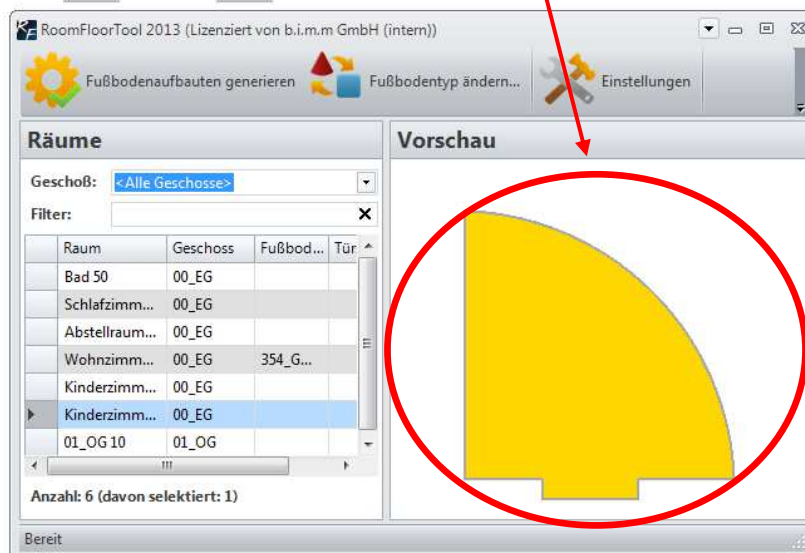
RoomFloorTool 2013 (Lizenziert von b.i.m.m GmbH (intern))

Fußbodenaufbauten generieren

Fußbodentyp ändern...

Einstellungen

Räume

Geschoß: <Alle Geschosse>

Filter:

| | Raum | Geschoss | Fußbod... | Tür |
|---|---|---|---|---|
| | Bad 50 | 00_EG | | |
| | Schlafzimm... | 00_EG | | |
| | Abstellraum... | 00_EG | | |
| | Wohnzimm... | 00_EG | 354_G... | |
| | Kinderzimm... | 00_EG | | |
| | Kinderzimm... | 00_EG | | |
| | 01_OG 10 | 01_OG | | |

Anzahl: 6 (davon selektiert: 1)

Vorschau

Bereit